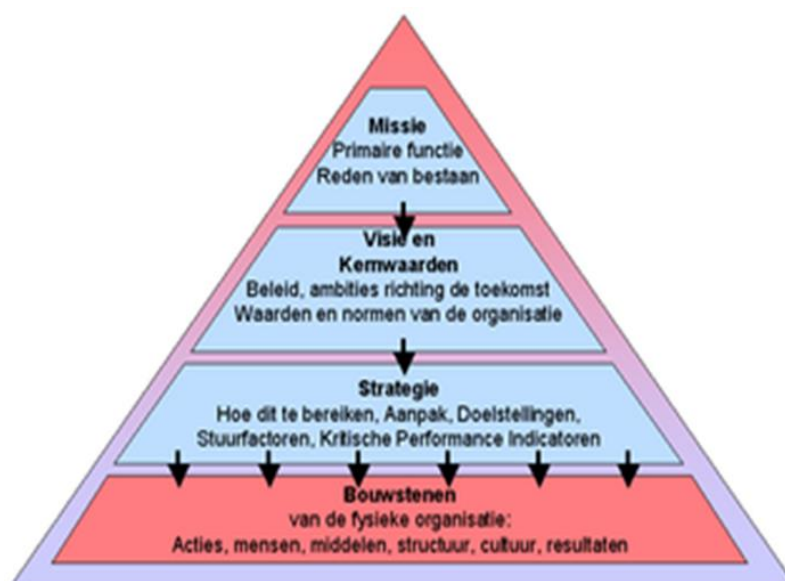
Missie
Primaire functie
Reden van bestaan

Visie en
Kernwaarden
Beleid, ambities richting de toekomst
Waarden en normen van de organisatie

Strategie
Hoe dit te bereiken, Aanpak, Doelstellingen,
Stuurfactoren, Kritische Performance Indicatoren

Bouwstenen
van de fysieke organisatie:
Acties, mensen, middelen, structuur, cultuur, resultaten